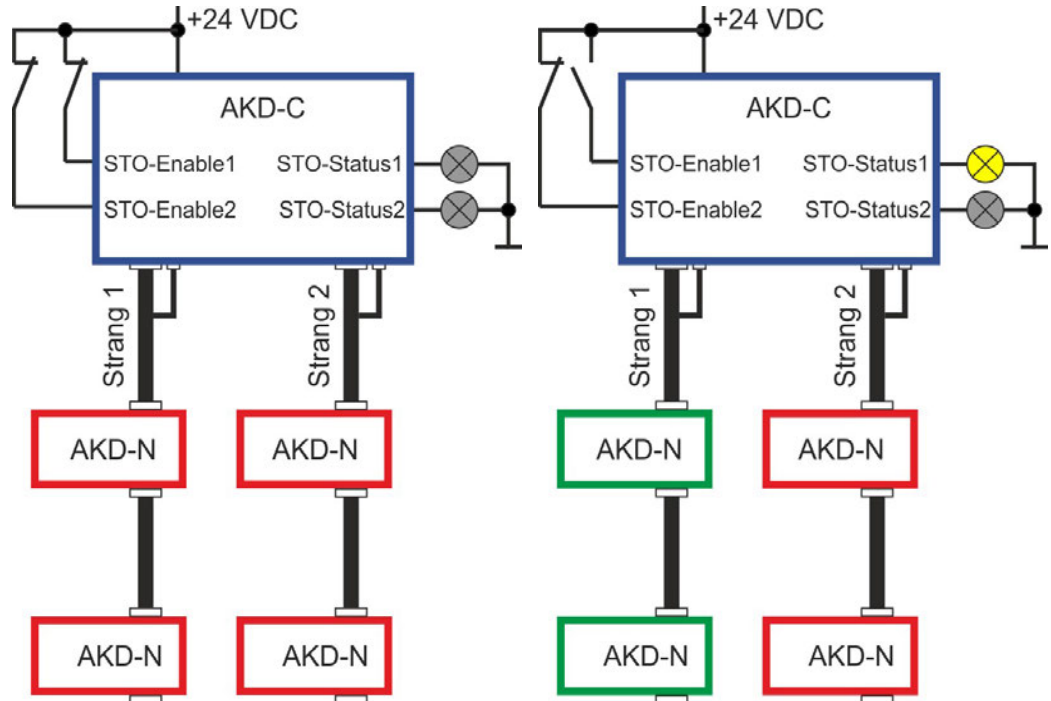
+24 VDC

AKD-C

STO-Enable1
STO-Enable2
STO-Status1
STO-Status2

Strang 1
Strang 2

AKD-N
AKD-N
AKD-N
AKD-N

+24 VDC

AKD-C

STO-Enable1
STO-Enable2
STO-Status1
STO-Status2

Strang 1
Strang 2

AKD-N
AKD-N
AKD-N
AKD-N